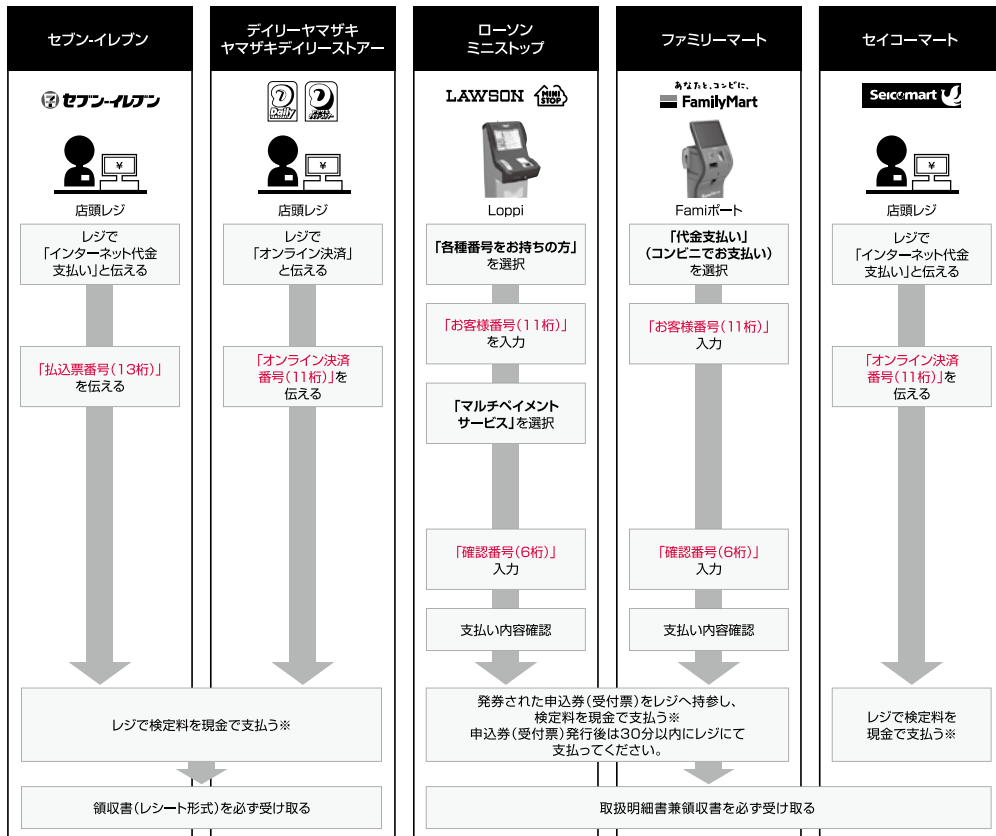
セブン-イレブン

セブン-イレブン

店頭レジ

レジで「インターネット代金支払い」と伝える

「払込票番号（13桁）」を伝える

デイリーヤマザキ
ヤマザキデイリーストアー

店頭レジ

レジで「オンライン決済」と伝える

「オンライン決済番号（11桁）」を伝える

レジで検定料を現金で支払う※

領収書（レシート形式）を必ず受け取る

ローソン
ミニストップ

LAWSON MINI STOP

Loppi

「各種番号をお持ちの方」を選択

「お客様番号（11桁）」を入力

「マルチペイメントサービス」を選択

「確認番号（6桁）」入力

支払い内容確認

ファミリーマート

あなたと、コンビに、
FamilyMart

Famiポート

「代金支払い」（コンビニでお支払い）を選択

「お客様番号（11桁）」入力

「確認番号（6桁）」入力

支払い内容確認

発券された申込券（受付票）をレジへ持参し、検定料を現金で支払う※
申込券（受付票）発行後は30分以内にレジにて支払ってください。

取扱明細書兼領収書を必ず受け取る

セイコーマート

Seicomart

店頭レジ

レジで「インターネット代金支払い」と伝える

「オンライン決済番号（11桁）」を伝える

レジで検定料を現金で支払う※